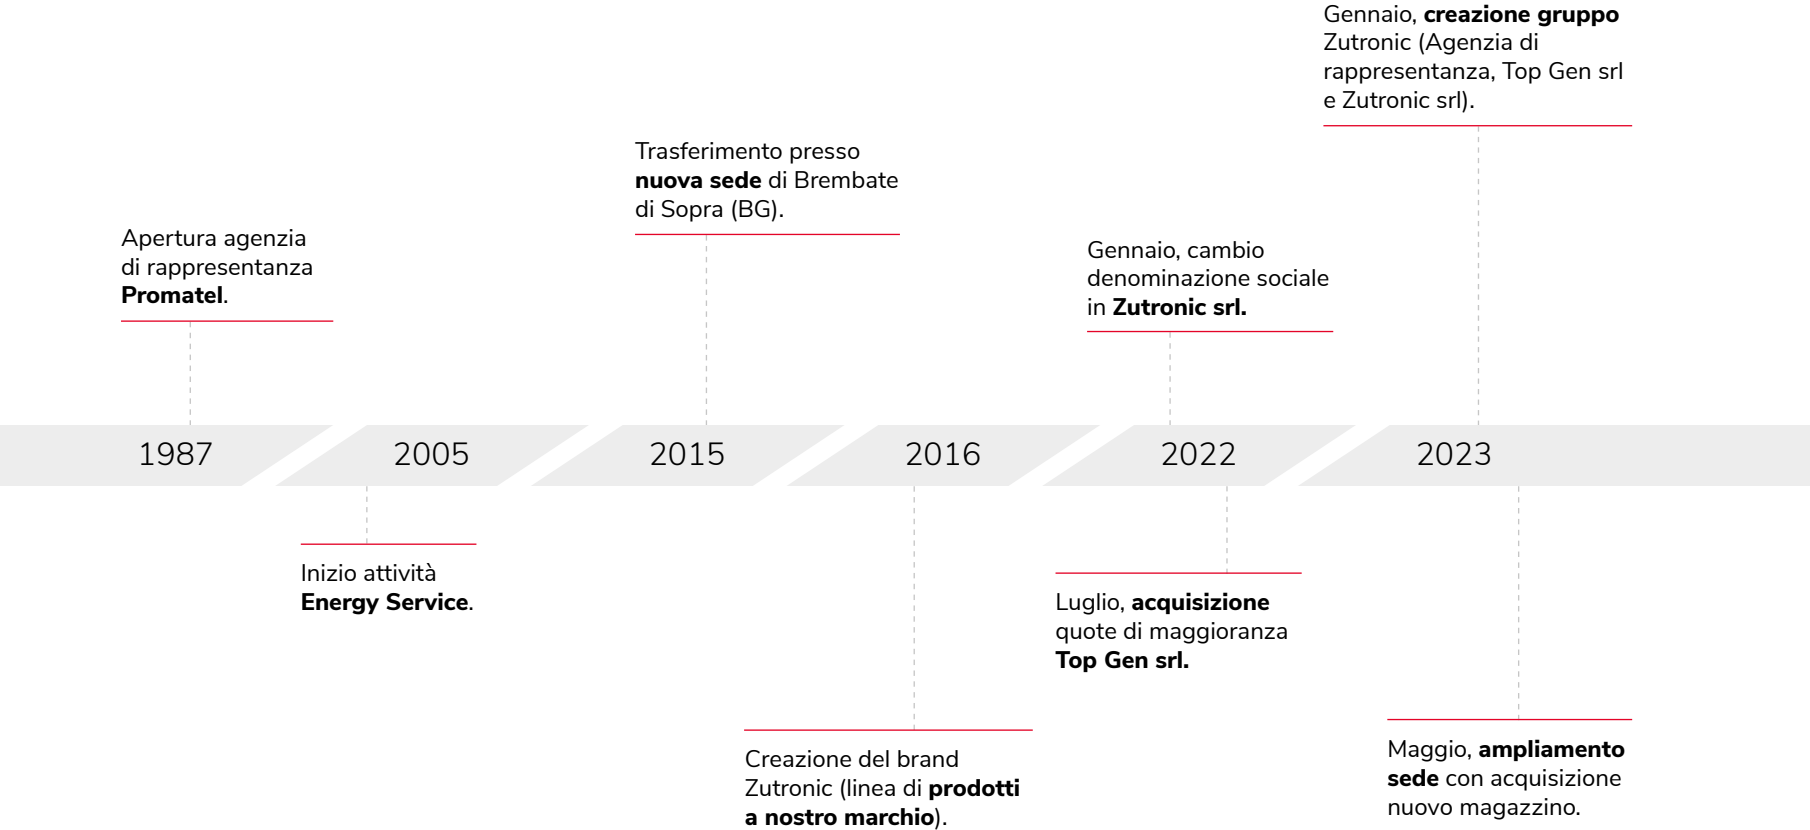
Gennaio, creazione gruppo Zutronic (Agenzia di rappresentanza, Top Gen srl e Zutronic srl).

Trasferimento presso nuova sede di Brembate di Sopra (BG).

Apertura agenzia di rappresentanza Promatel.

Gennaio, cambio denominazione sociale in Zutronic srl.

1987

2005

2015

2016

2022

2023

Inizio attività Energy Service.

Luglio, acquisizione quote di maggioranza Top Gen srl.

Creazione del brand Zutronic (linea di prodotti a nostro marchio).

Maggio, ampliamento sede con acquisizione nuovo magazzino.